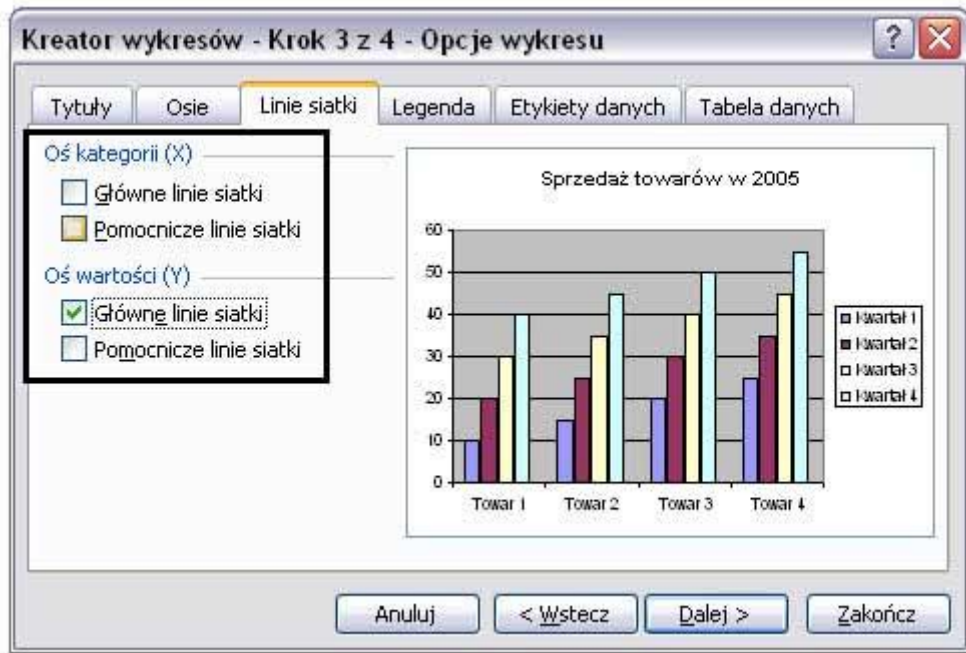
Kreator wykresów - Krok 3 z 4 - Opcje wykresu

Tytuły | Osie | Linie siatki | Legenda | Etykiety danych | Tabela danych

Oś kategorii (X)
Główne linie siatki
Pomocnicze linie siatki

Oś wartości (Y)
Główne linie siatki
Pomocnicze linie siatki

Sprzedaż towarów w 2005

60
50
40
30
20
10
0

Towar 1
Towar 2
Towar 3
Towar 4

Kwartał 1
Kwartał 2
Kwartał 3
Kwartał 4

Anuluj
< Wstecz
Dalej >
Zakończ